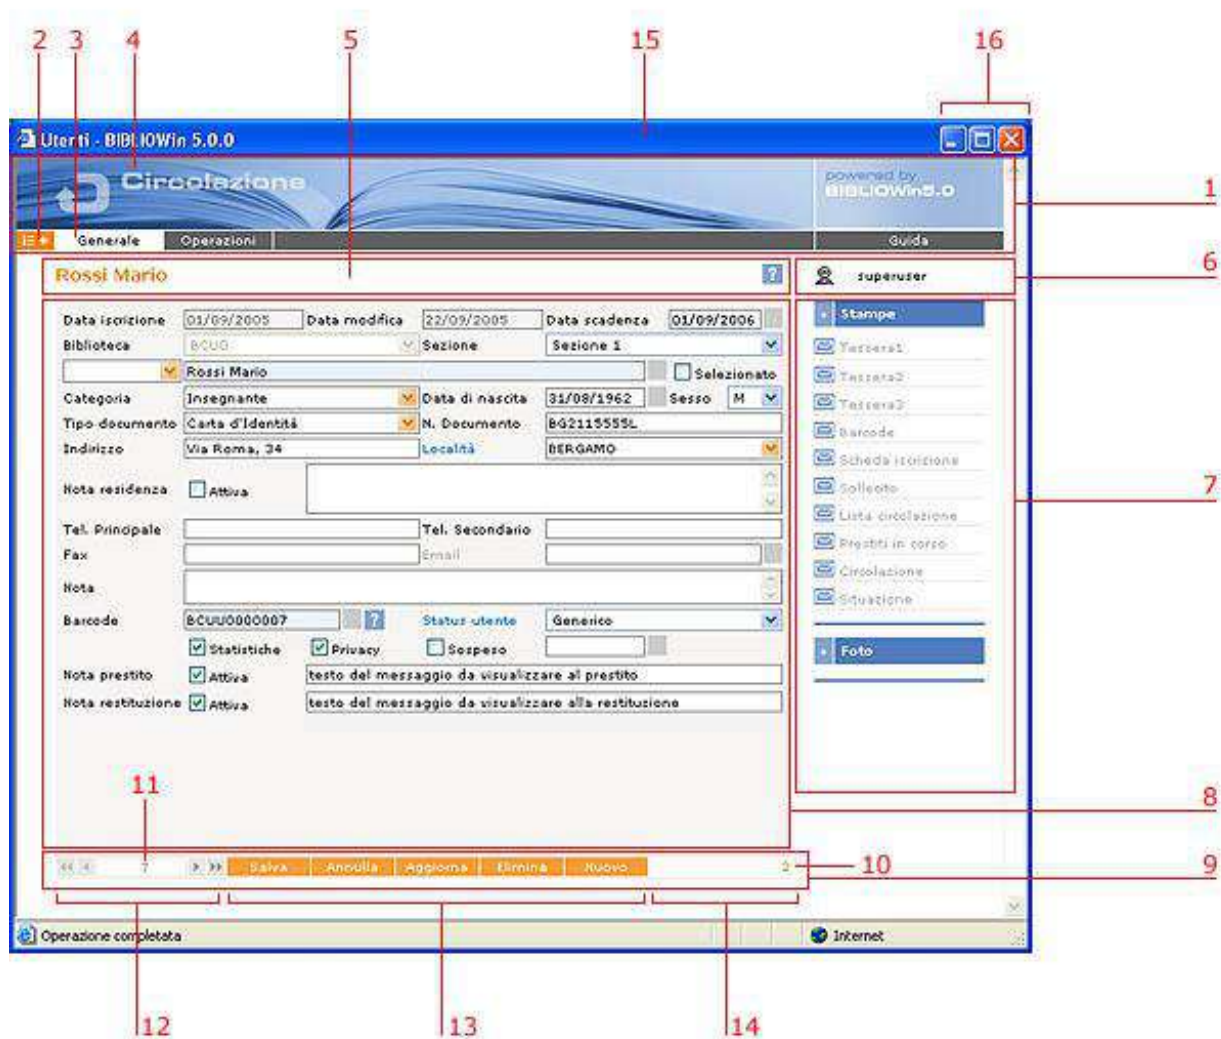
2 3 4 5 15 16

Utenti - BIBLIOWin 5.0.0

Circolazione

powered by BIBLIOWin5.0

Generale Operazioni Guida

1

Rossi Mario

?

superuser

6

Data iscrizione 01/09/2005 Data modifica 22/09/2005 Data scadenza 01/09/2006

Biblioteca BCUG Sezione Sezione 1

Rossi Mario Selezionato

Categoria Insegnante Data di nascita 31/08/1962 Sesso M

Tipo documento Carta d'Identità N. Documento BG2115555L

Indirizzo Via Roma, 34 Località BERGAMO

Nota residenza Attiva

Tel. Principale Tel. Secondario

Fax Email

Nota

Barcode BCUU0000007 ? Status utente Generico

Statistiche Privacy Sospeso

Nota prestito Attiva testo del messaggio da visualizzare al prestito

Nota restituzione Attiva testo del messaggio da visualizzare alla restituzione

Stampe

Tessera1

Tessera2

Tessera3

Barcode

Scheda iscrizione

Sollecito

Lista circolazione

Prestiti in corso

Circolazione

Situazione

Foto

7

11

8

7 Salva Annulla Aggiorna Elimina Nuovo 2

10

9

Operazione completata

Internet

12 13 14